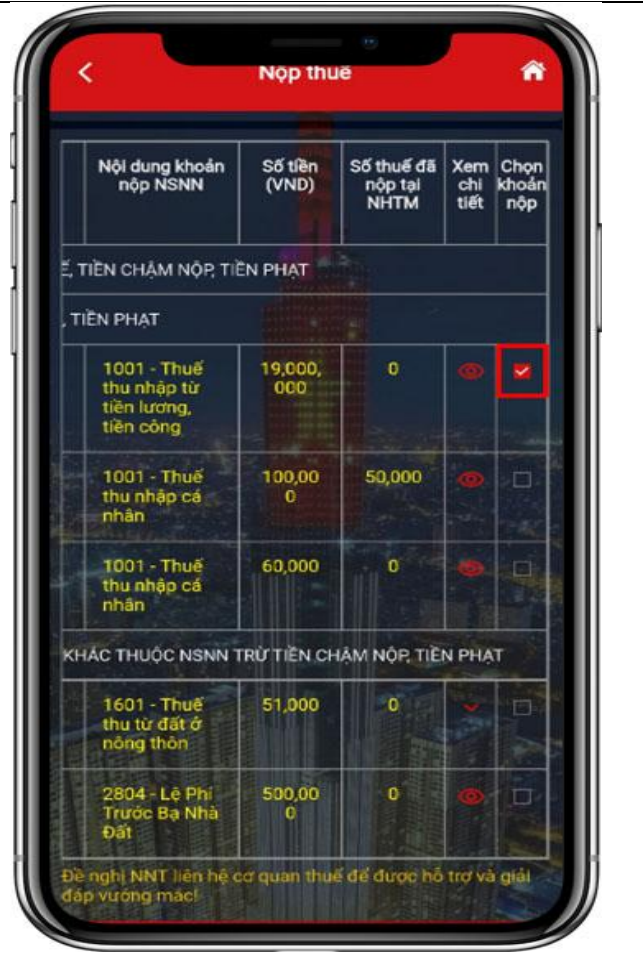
Nộp thuế

| | Nội dung khoản nộp NSNN | Số tiền (VND) | Số thuế đã nộp tại NHTM | Xem chi tiết | Chọn khoản nộp |
|---|---|---|---|---|---|
| Ế, TIỀN CHẬM NỘP, TIỀN PHẠT | | | | | |
| , TIỀN PHẠT | | | | | |
| | 1001 - Thuế thu nhập từ tiền lương, tiền công | 19,000,000 | 0 | | |
| | 1001 - Thuế thu nhập cá nhân | 100,000 | 50,000 | | |
| | 1001 - Thuế thu nhập cá nhân | 60,000 | 0 | | |
| KHÁC THUỘC NSNN TRỪ TIỀN CHẬM NỘP, TIỀN PHẠT | | | | | |
| | 1601 - Thuế thu từ đất ở nông thôn | 51,000 | 0 | | |
| | 2804 - Lệ Phí Trước Bạ Nhà Đất | 500,000 | 0 | | |

Đề nghị NNT liên hệ cơ quan thuế để được hỗ trợ và giải đáp vướng mắc!